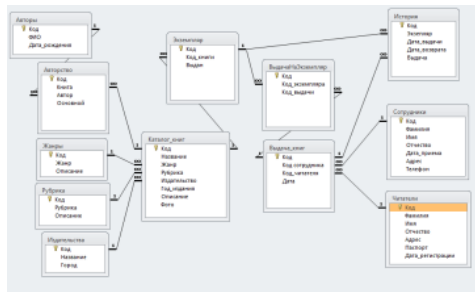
Авторы
Код
ФИО
Дата_рождения

Авторство
Код
Книга
Автор
Основной

Жанры
Код
Жанр
Описание

Рубрика
Код
Рубрика
Описание

Издательство
Код
Название
Город

Экземпляр
Код
Код_книги
Выдан

Каталог_книг
Код
Название
Жанр
Рубрика
Издательство
Год_издания
Описание
Фото

ВыдачаНаЭкземпляр
Код
Код_экземпляра
Код_выдачи

Выдача_книг
Код
Код сотрудника
Код_читателя
Дата

История
Код
Экземпляр
Дата_выдачи
Дата_возврата
Выдача

Сотрудники
Код
Фамилия
Имя
Отчество
Дата_приема
Адрес
Телефон

Читатели
Код
Фамилия
Имя
Отчество
Адрес
Паспорт
Дата_регистрации